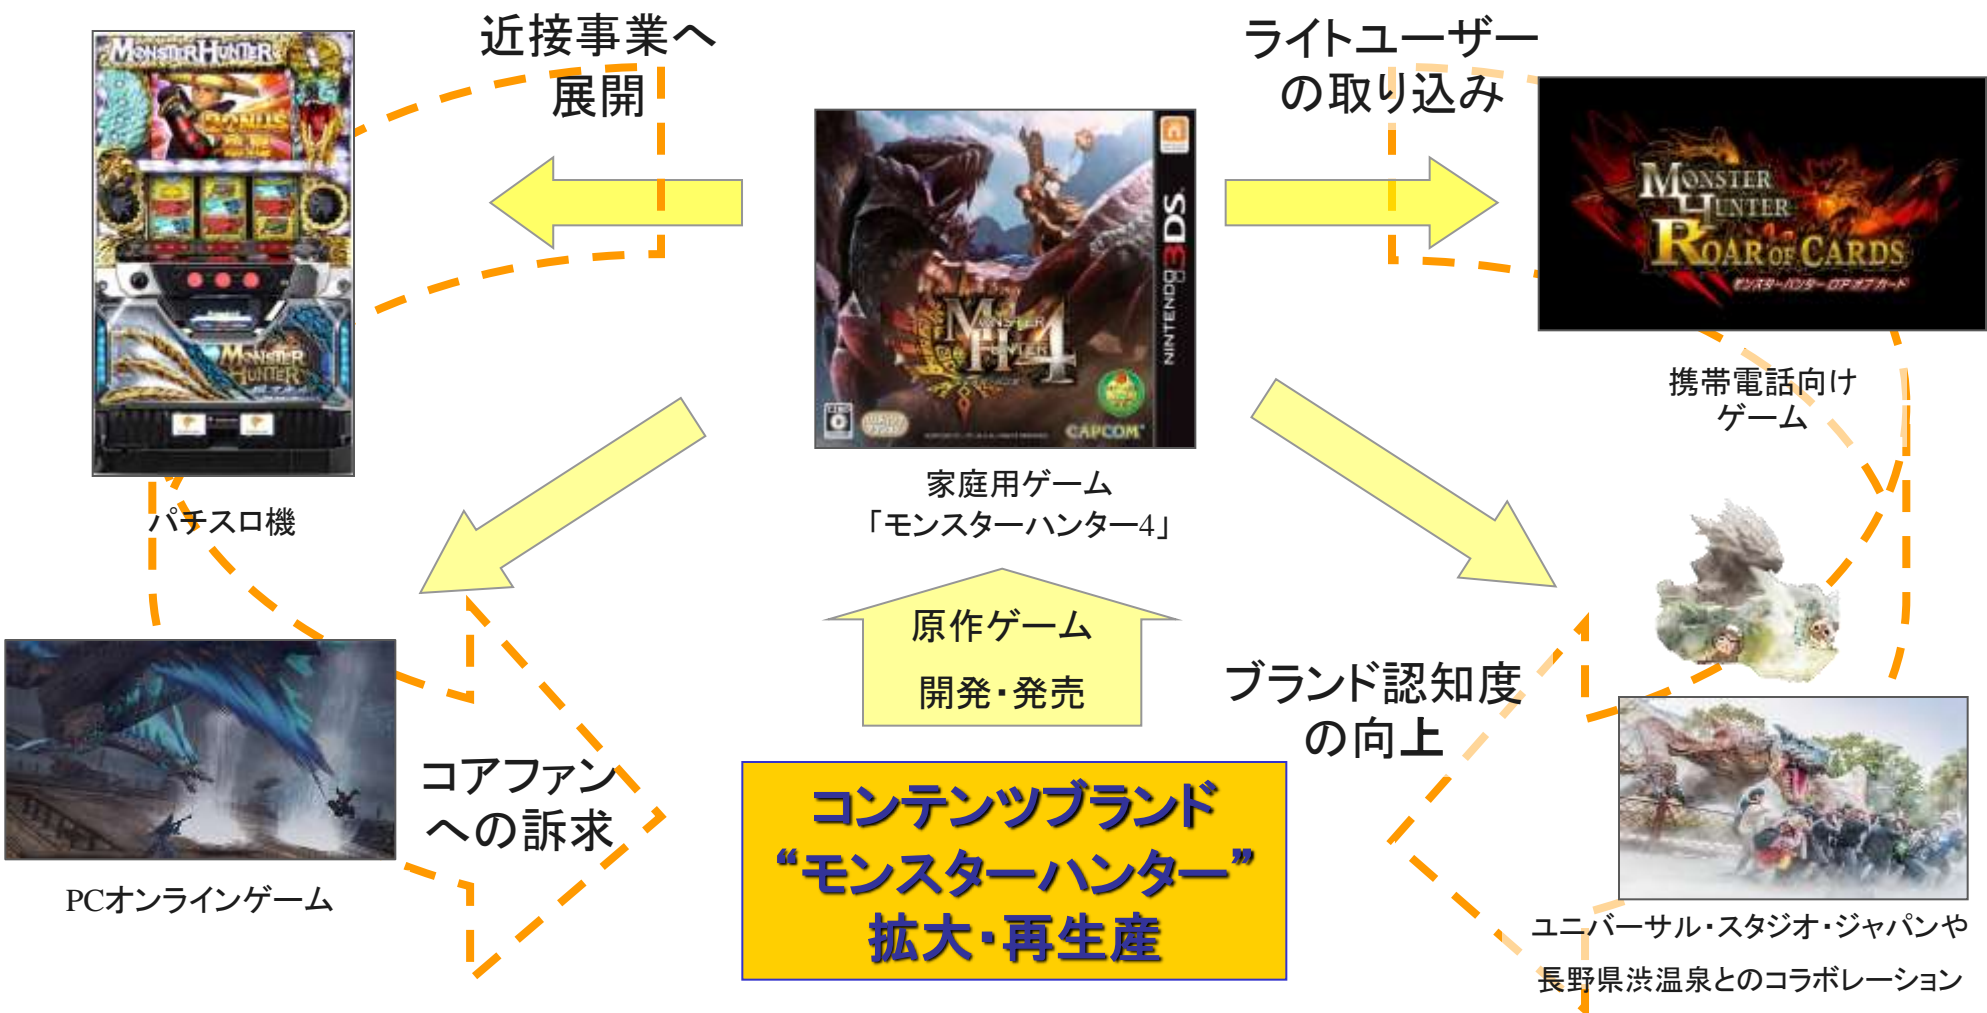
近接事業へ展開

ライトユーザーの取り込み

MONSTER HUNTER

パチスロ機

MONSTER HUNTER 4

NINTENDO 3DS

CAPCOM

家庭用ゲーム
「モンスターハンター4」

MONSTER HUNTER ROAR OF CARDS
モンスターハンター ロアオブカード

携帯電話向けゲーム

PCオンラインゲーム

コアファンへの訴求

原作ゲーム
開発・発売

コンテンツブランド
“モンスターハンター”
拡大・再生産

ブランド認知度の向上

ユニバーサル・スタジオ・ジャパンや
長野県渋温泉とのコラボレーション